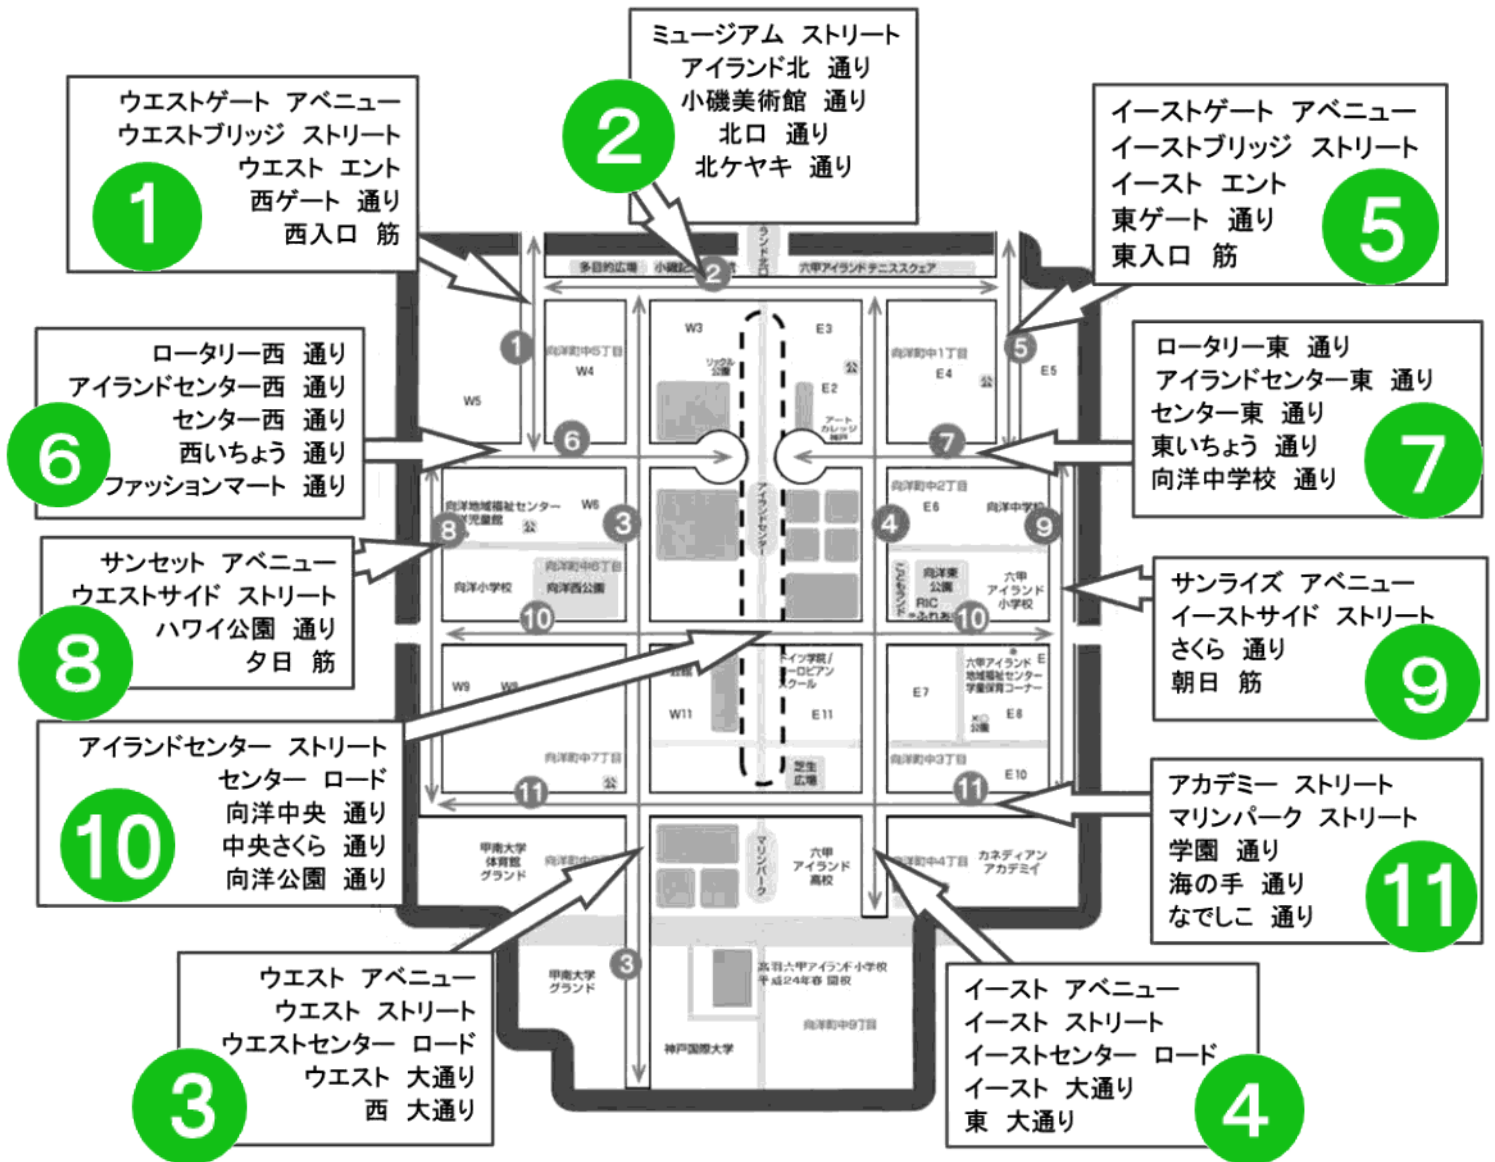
ミュージアム ストリート
アイランド北 通り
小磯美術館 通り
北口 通り
北ケヤキ 通り

2

ウエストゲート アベニュー
ウエストブリッジ ストリート
ウエスト エント
西ゲート 通り
西入口 筋

1

イーストゲート アベニュー
イーストブリッジ ストリート
イースト エント
東ゲート 通り
東入口 筋

5

ロータリー西 通り
アイランドセンター西 通り
センター西 通り
西いちょう 通り
ファッションマート 通り

6

ロータリー東 通り
アイランドセンター東 通り
センター東 通り
東いちょう 通り
向洋中学校 通り

7

サンセット アベニュー
ウエストサイド ストリート
ハワイ公園 通り
夕日 筋

8

サンライズ アベニュー
イーストサイド ストリート
さくら 通り
朝日 筋

9

アイランドセンター ストリート
センター ロード
向洋中央 通り
中央さくら 通り
向洋公園 通り

10

アカデミー ストリート
マリンパーク ストリート
学園 通り
海の手 通り
なでしこ 通り

11

ウエスト アベニュー
ウエスト ストリート
ウエストセンター ロード
ウエスト 大通り
西 大通り

3

イースト アベニュー
イースト ストリート
イーストセンター ロード
イースト 大通り
東 大通り

4

多目的広場 小磯記念 ランド北口 六甲アイランドテニススクエア
2
1 5
W5 向洋町中5丁目 W4 W3 リッカル公園 E3 公 E2 アートカレッジ神戸 向洋町中1丁目 E4 公 E5
6 7
向洋地域福祉センター 児童館 公 W6 3 アイランドセンター 4 向洋町中2丁目 E6 向洋中学校 9
8
向洋小学校 向洋町中6丁目 向洋西公園 向洋東公園 RIC ふれあい 六甲アイランド小学校 こどもランド
10 10
W9 W8 W11 ドイツ学院/ヨーロピアンスクール E11 六甲アイランド地域福祉センター学童保育コーナー E E7 E8 KC公園
向洋町中7丁目 公 芝生広場 向洋町中3丁目 E10
11 11
甲南大学体育館グランド 向洋町中 マリンパーク 六甲アイランド高校 向洋町中4丁目 カネディアンアカデミイ
3
甲南大学グランド 高羽六甲アイランド小学校 平成24年春 開校 向洋町中9丁目 神戸国際大学